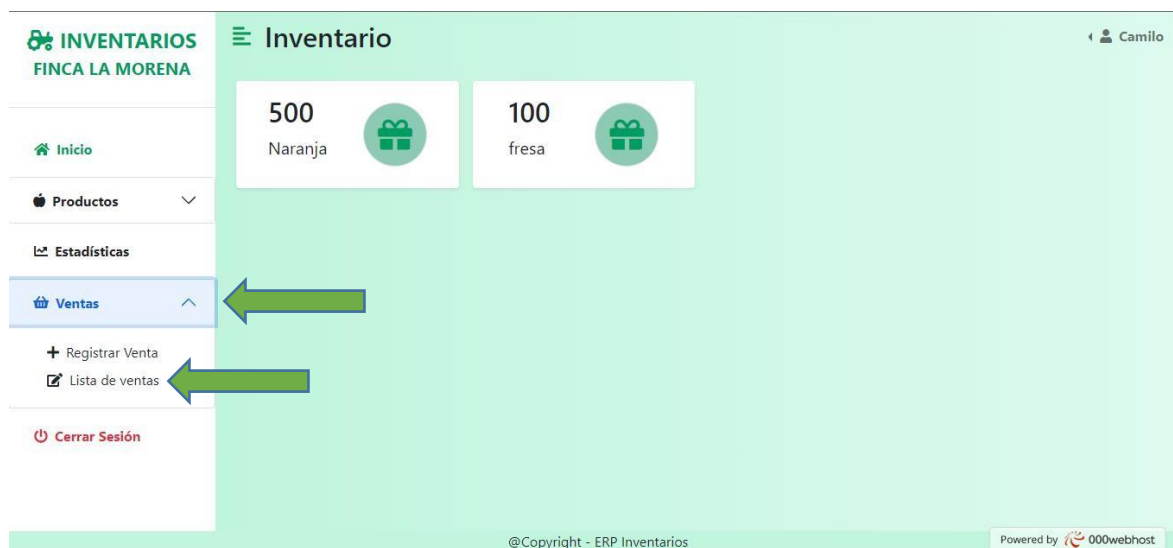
INVENTARIOS
FINCA LA MORENA

Inicio

Productos

Estadísticas

Ventas

Registrar Venta
Lista de ventas

Cerrar Sesión

Inventario

Camilo

500
Naranja

100
fresa

@Copyright - ERP Inventarios

Powered by 000webhost